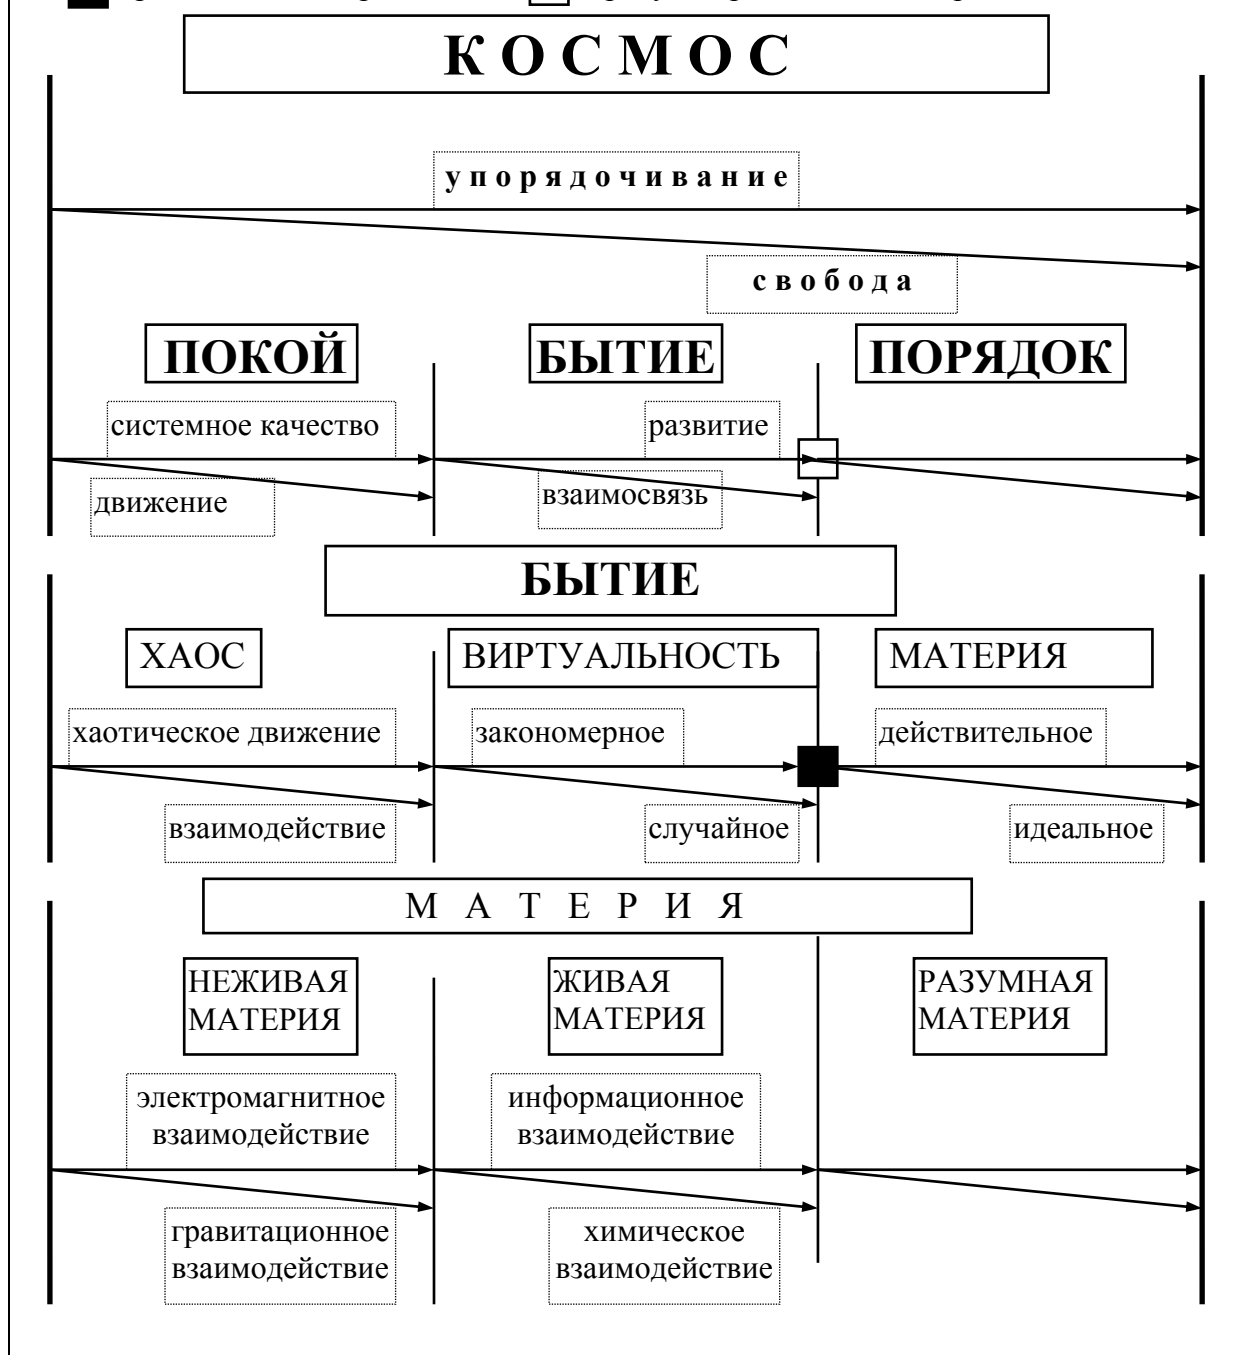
К О С М О С

у п о р я д о ч и в а н и е

с в о б о д а

ПОКОЙ

БЫТИЕ

ПОРЯДОК

системное качество

развитие

движение

взаимосвязь

БЫТИЕ

ХАОС

ВИРТУАЛЬНОСТЬ

МАТЕРИЯ

хаотическое движение

закономерное

действительное

взаимодействие

случайное

идеальное

М А Т Е Р И Я

НЕЖИВАЯ МАТЕРИЯ

ЖИВАЯ МАТЕРИЯ

РАЗУМНАЯ МАТЕРИЯ

электромагнитное взаимодействие

информационное взаимодействие

гравитационное взаимодействие

химическое взаимодействие